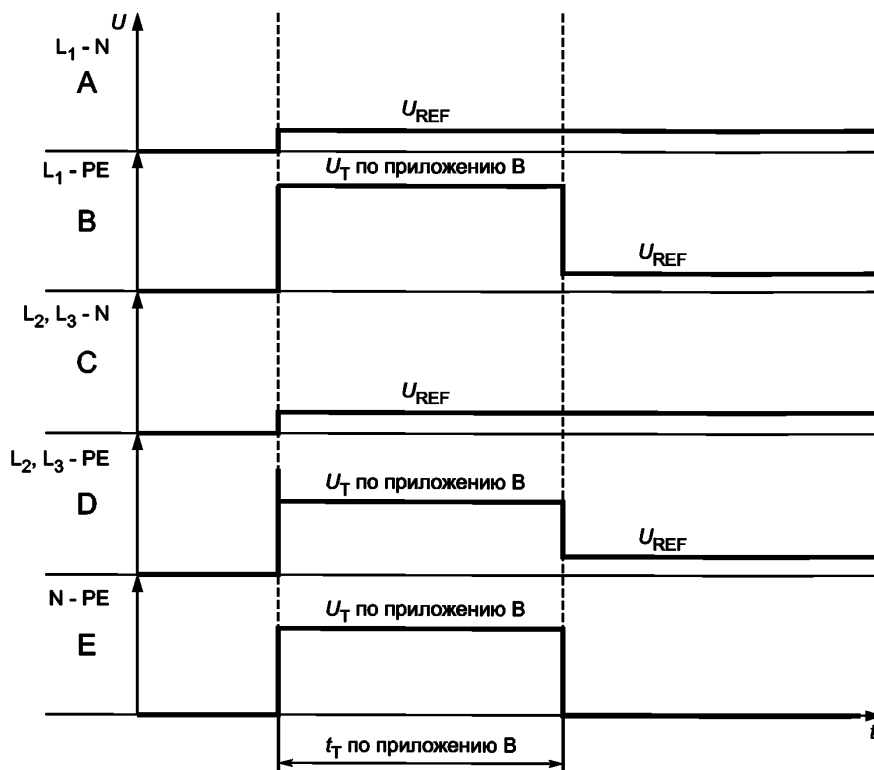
$U$
$L_1$ - N
A
$U_{REF}$
$L_1$ - PE
$U_T$ по приложению В
B
$U_{REF}$
$L_2$, $L_3$ - N
C
$U_{REF}$
$L_2$, $L_3$ - PE
$U_T$ по приложению В
D
$U_{REF}$
N - PE
$U_T$ по приложению В
E
$t_T$ по приложению В
$t$